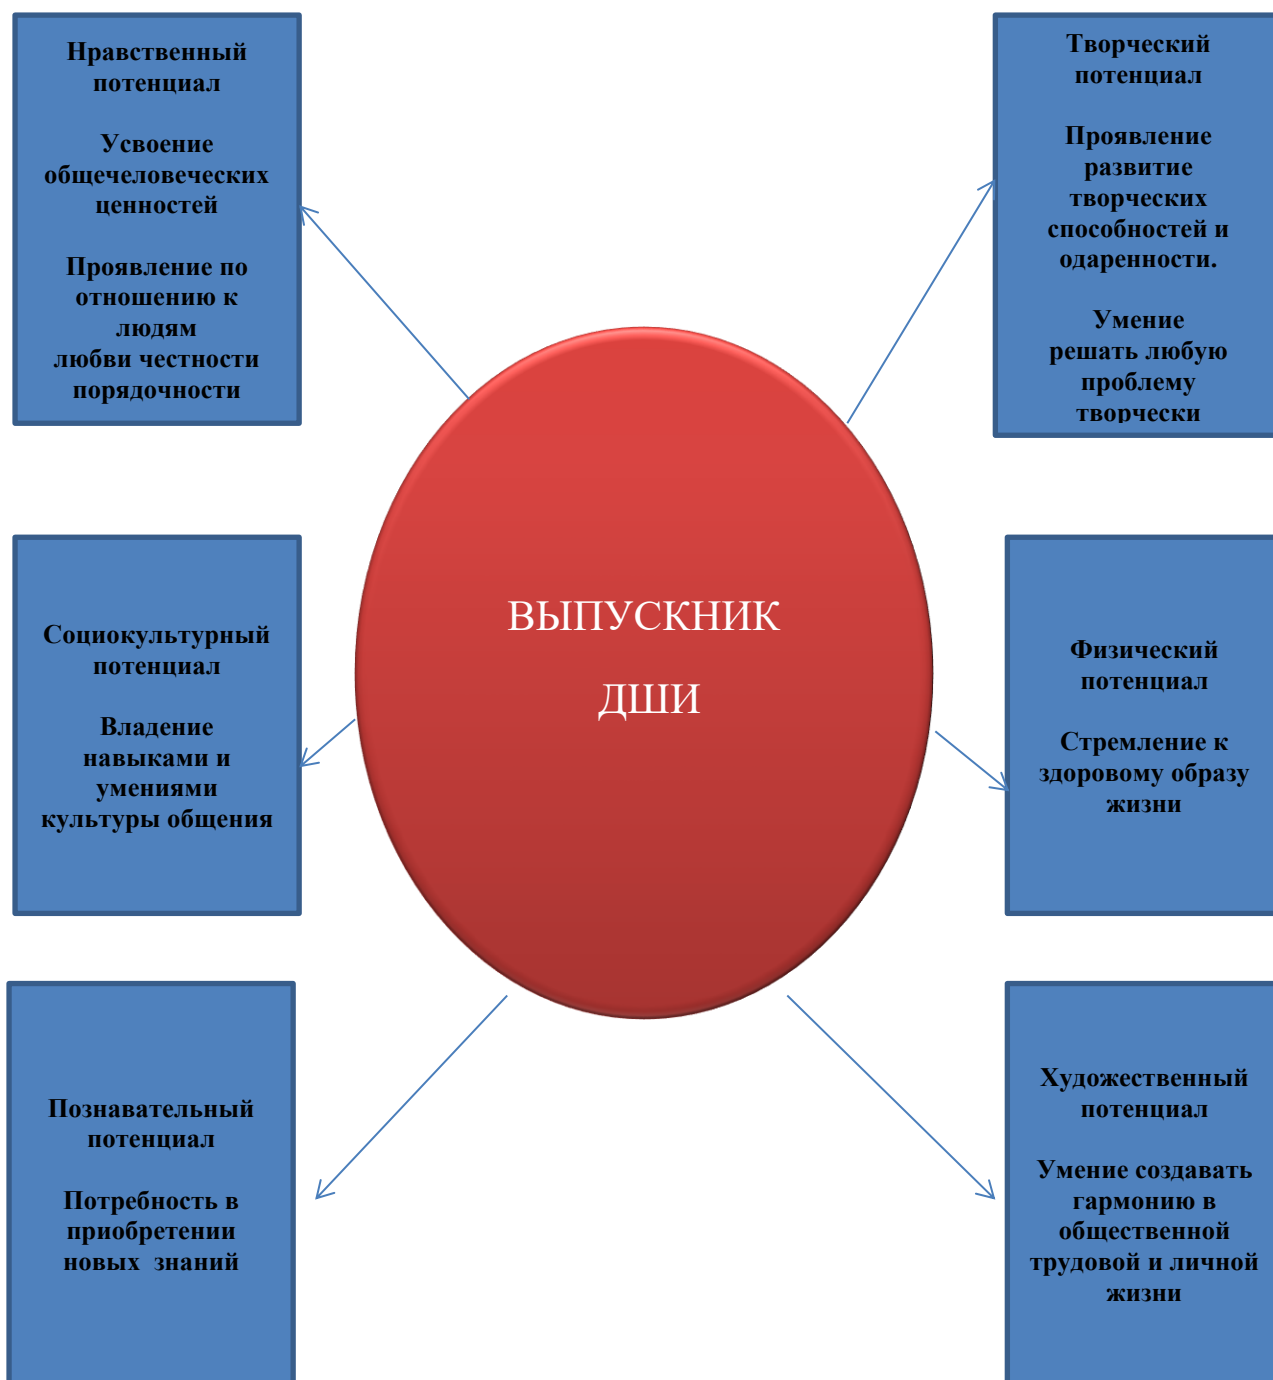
Нравственный потенциал

Усвоение общечеловеческих ценностей

Проявление по отношению к людям любви честности порядочности

Творческий потенциал

Проявление развитие творческих способностей и одаренности.

Умение решать любую проблему творчески

ВЫПУСКНИК ДШИ

Социокультурный потенциал

Владение навыками и умениями культуры общения

Физический потенциал

Стремление к здоровому образу жизни

Познавательный потенциал

Потребность в приобретении новых знаний

Художественный потенциал

Умение создавать гармонию в общественной трудовой и личной жизни